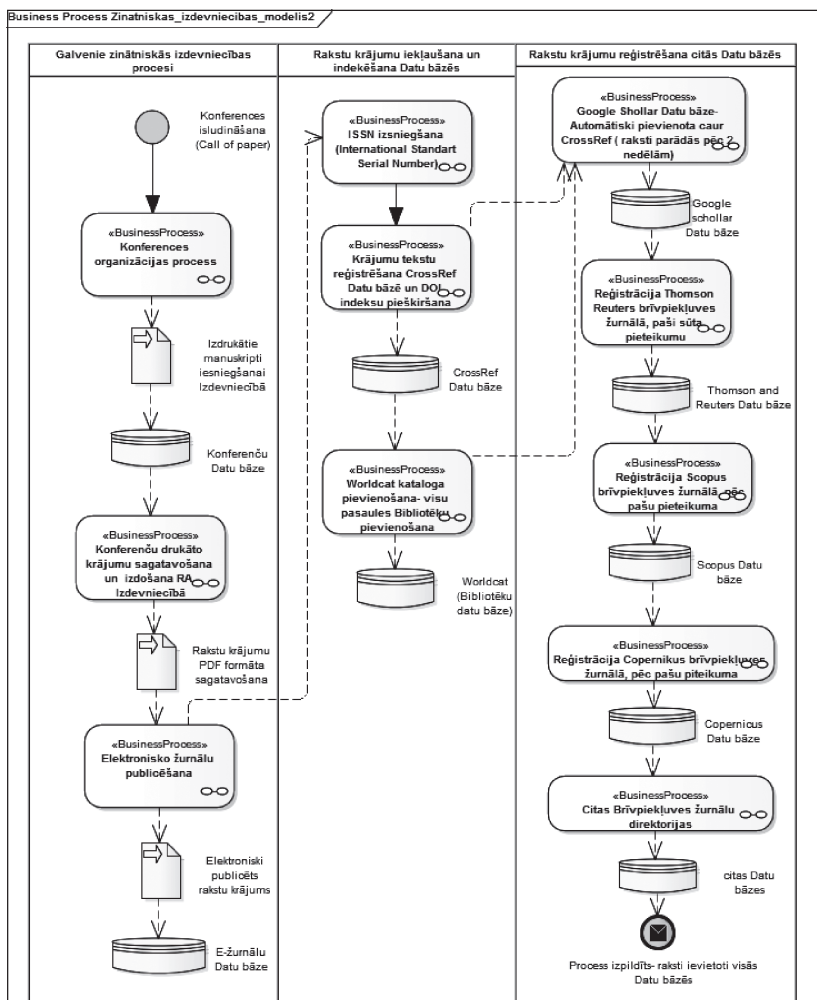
Business Process Zinatniskas_izdevniecibas_modelis2

Galvenie zinātniskās izdevniecības procesi

Konferences isludināšana (Call of paper)

«BusinessProcess»
Konferences organizācijas process

Izdrukātie manuskripti iesniegšanai Izdevniecībā

Konferenču Datu bāze

«BusinessProcess»
Konferenču drukāto krājumu sagatavošana un izdošana RA Izdevniecībā

Rakstu krājumu PDF formāta sagatavošana

«BusinessProcess»
Elektronisko žurnālu publicēšana

Elektroniski publicēts rakstu krājums

E-žurnālu Datu bāze

Rakstu krājumu iekļaušana un indekšana Datu bāzēs

«BusinessProcess»
ISSN izsniegšana (International Standart Serial Number)

«BusinessProcess»
Krājumu tekstu reģistrēšana CrossRef Datu bāzē un DOI indeksu piešķiršana

CrossRef Datu bāze

«BusinessProcess»
Worldcat kataloga pievienošana- visu pasaules Bibliotēku pievienošana

Worldcat (Bibliotēku datu bāze)

Rakstu krājumu reģistrēšana citās Datu bāzēs

«BusinessProcess»
Google Shollar Datu bāze- Automātiski pievienota caur CrossRef ( raksti parādās pēc 2 nedēlām)

Google schollar Datu bāze

«BusinessProcess»
Reģistrācija Thomson Reuters brīvpiekļuves žurnālā, paši sūta pieteikumu

Thomson and Reuters Datu bāze

«BusinessProcess»
Reģistrācija Scopus brīvpiekļuves žurnālā, pēc pašu pieteikuma

Scopus Datu bāze

«BusinessProcess»
Reģistrācija Copernikus brīvpiekļuves žurnālā, pēc pašu piteikuma

Copernicus Datu bāze

«BusinessProcess»
Citas Brīvpiekļuves žurnālu direktorijas

citas Datu bāzes

Process izpildīts- raksti ievietoti visās Datu bāzēs